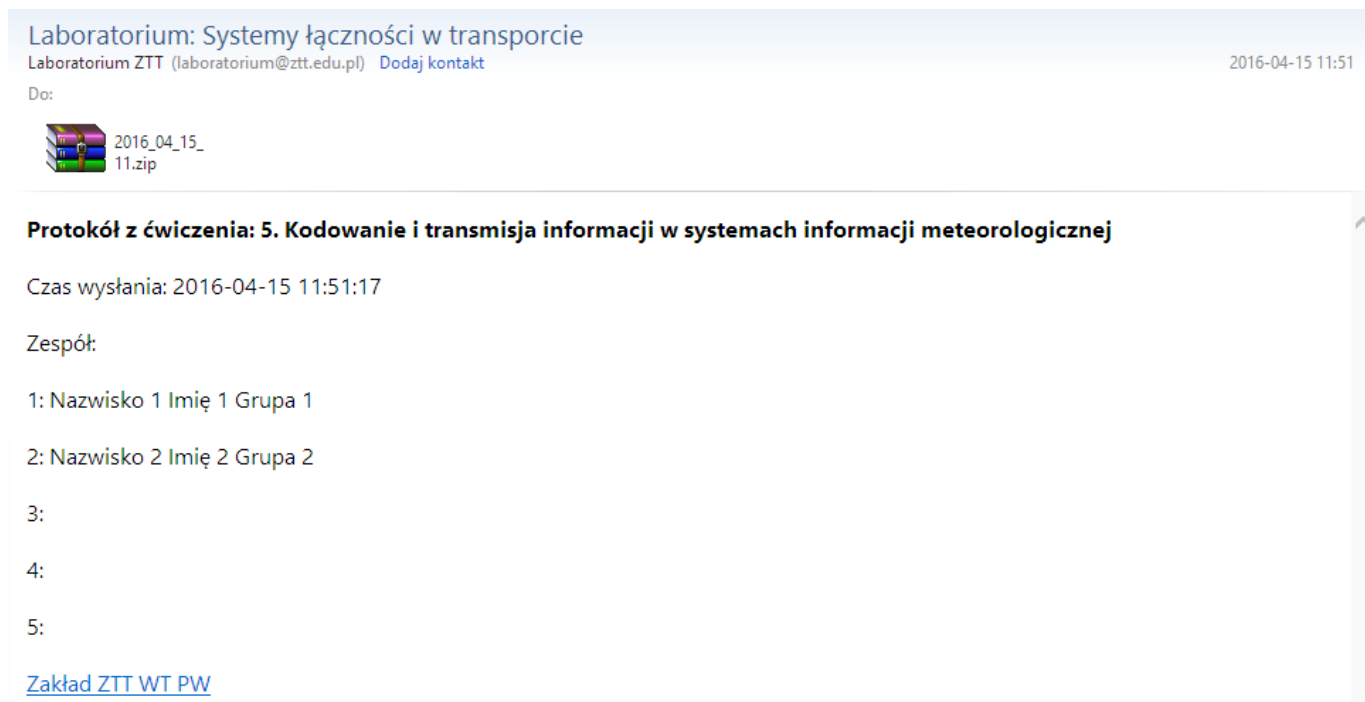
Laboratorium: Systemy łączności w transporcie
Laboratorium ZTT (laboratorium@ztt.edu.pl) Dodaj kontakt
2016-04-15 11:51
Do:

2016_04_15_11.zip

Protokół z ćwiczenia: 5. Kodowanie i transmisja informacji w systemach informacji meteorologicznej

Czas wysłania: 2016-04-15 11:51:17

Zespół:

1: Nazwisko 1 Imię 1 Grupa 1

2: Nazwisko 2 Imię 2 Grupa 2

3:

4:

5:

Zakład ZTT WT PW